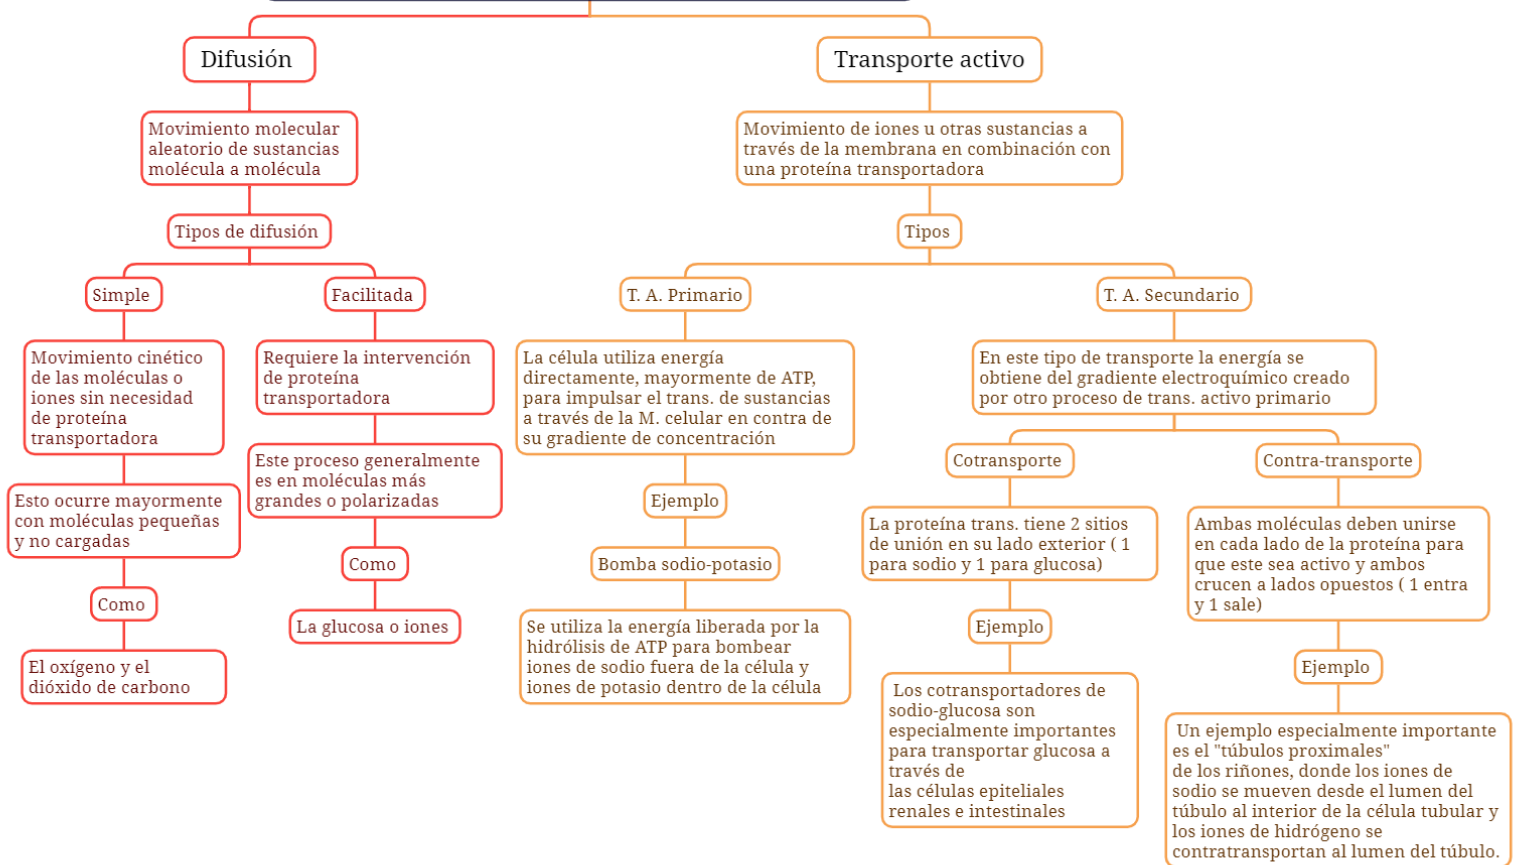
Difusión

Movimiento molecular aleatorio de sustancias molécula a molécula

Tipos de difusión

Simple

Movimiento cinético de las moléculas o iones sin necesidad de proteína transportadora

Esto ocurre mayormente con moléculas pequeñas y no cargadas

Como

El oxígeno y el dióxido de carbono

Facilitada

Requiere la intervención de proteína transportadora

Este proceso generalmente es en moléculas más grandes o polarizadas

Como

La glucosa o iones

Transporte activo

Movimiento de iones u otras sustancias a través de la membrana en combinación con una proteína transportadora

Tipos

T. A. Primario

La célula utiliza energía directamente, mayormente de ATP, para impulsar el trans. de sustancias a través de la M. celular en contra de su gradiente de concentración

Ejemplo

Bomba sodio-potasio

Se utiliza la energía liberada por la hidrólisis de ATP para bombear iones de sodio fuera de la célula y iones de potasio dentro de la célula

T. A. Secundario

En este tipo de transporte la energía se obtiene del gradiente electroquímico creado por otro proceso de trans. activo primario

Cotransporte

La proteína trans. tiene 2 sitios de unión en su lado exterior ( 1 para sodio y 1 para glucosa)

Ejemplo

Los cotransportadores de sodio-glucosa son especialmente importantes para transportar glucosa a través de las células epiteliales renales e intestinales

Contra-transporte

Ambas moléculas deben unirse en cada lado de la proteína para que este sea activo y ambos crucen a lados opuestos ( 1 entra y 1 sale)

Ejemplo

Un ejemplo especialmente importante es el "túbulos proximales" de los riñones, donde los iones de sodio se mueven desde el lumen del túbulo al interior de la célula tubular y los iones de hidrógeno se contratransportan al lumen del túbulo.